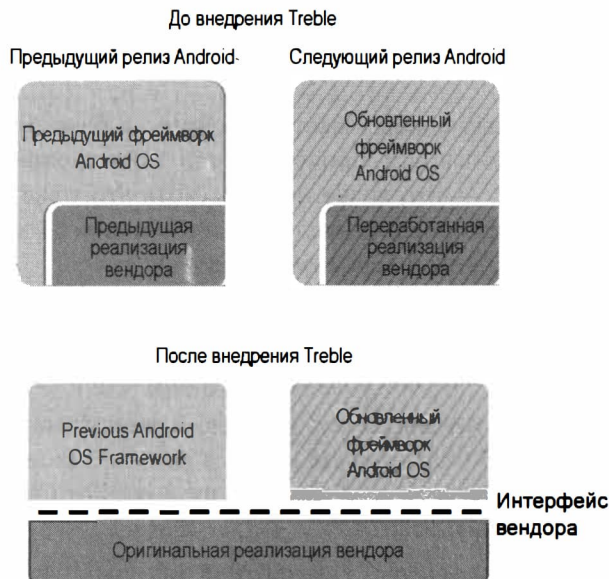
До внедрения Treble

Предыдущий релиз Android

Следующий релиз Android

Предыдущий фреймворк Android OS

Предыдущая реализация вендора

Обновленный фреймворк Android OS

Переработанная реализация вендора

После внедрения Treble

Previous Android OS Framework

Обновленный фреймворк Android OS

Интерфейс вендора

Оригинальная реализация вендора